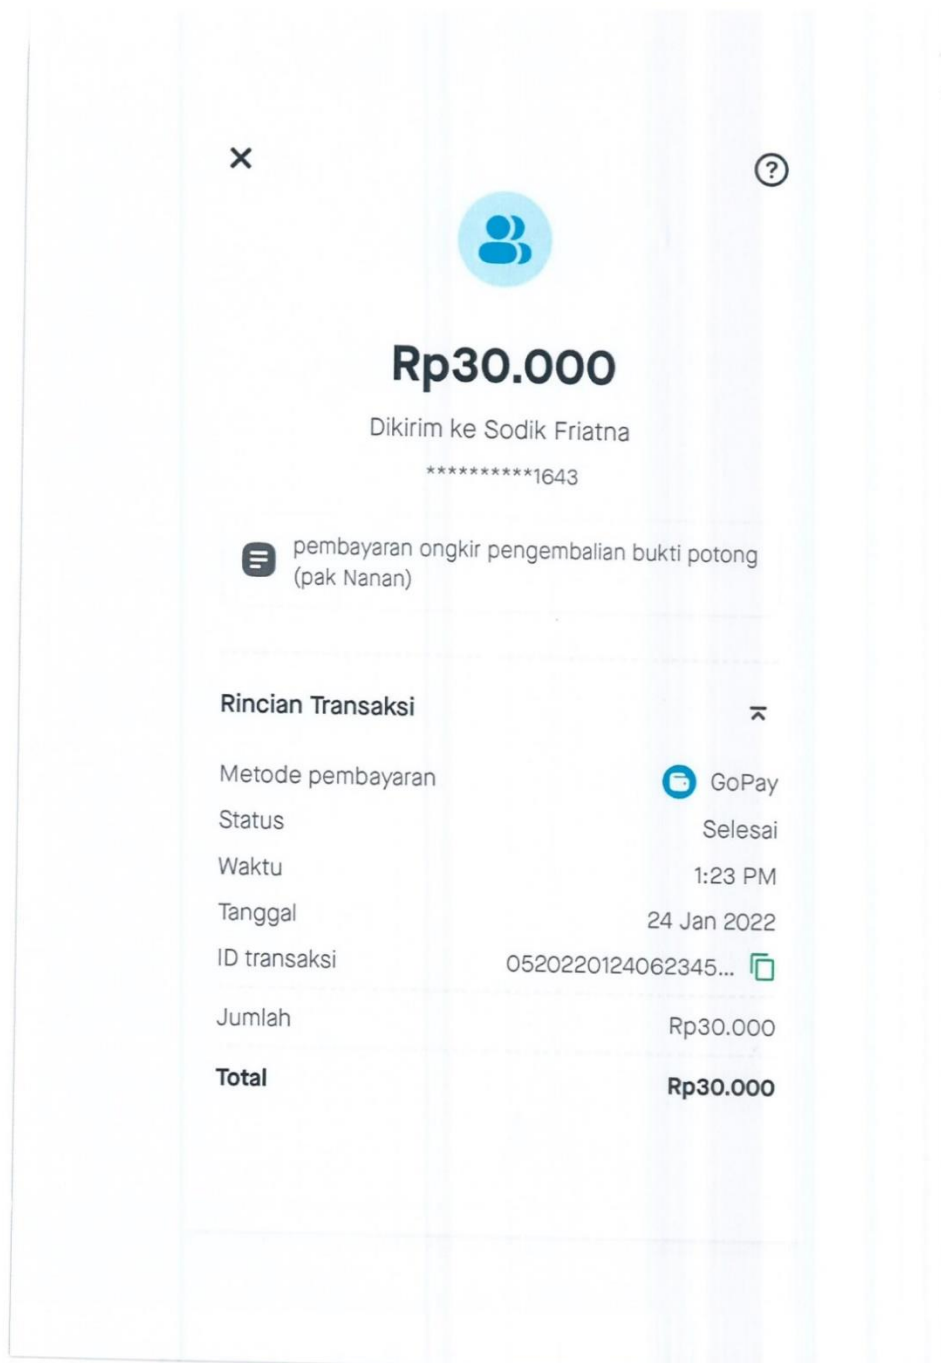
×

?

Rp30.000

Dikirim ke Sodik Friatna

**********1643

pembayaran ongkir pengembalian bukti potong (pak Nanan)

Rincian Transaksi

| Metode pembayaran | GoPay |
|---|---|
| Status | Selesai |
| Waktu | 1:23 PM |
| Tanggal | 24 Jan 2022 |
| ID transaksi | 0520220124062345... |
| Jumlah | Rp30.000 |
| **Total** | **Rp30.000** |